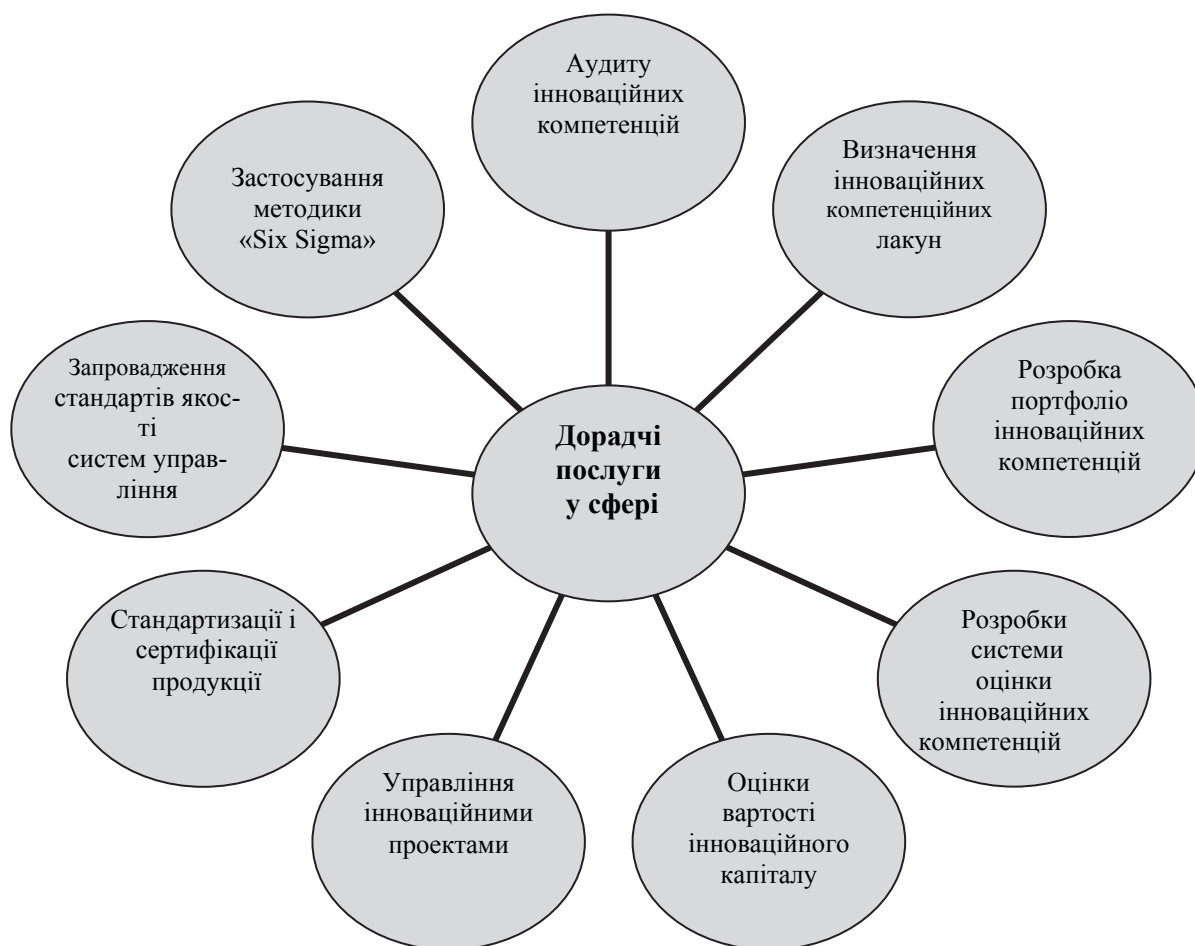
Дорадчі послуги у сфері

Аудиту інноваційних компетенцій

Визначення інноваційних компетенційних лакун

Розробка портфоліо інноваційних компетенцій

Розробки системи оцінки інноваційних компетенцій

Оцінки вартості інноваційного капіталу

Управління інноваційними проектами

Стандартизації і сертифікації продукції

Запровадження стандартів якості систем управління

Застосування методики «Six Sigma»